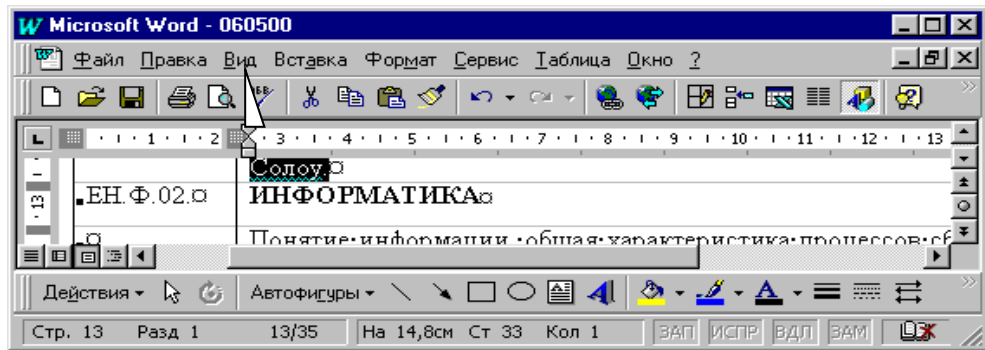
Microsoft Word - 060500

Файл Правка Вид Вставка Формат Сервис Таблица Окно ?

· 1 · 1 · 2 · 3 · 4 · 5 · 6 · 7 · 8 · 9 · 10 · 11 · 12 · 13

Солоу.¤

ЕН.Ф.02.¤ ИНФОРМАТИКА¤

Понятие·информации·,·общая·характеристика·процессов·сб

Действия Автофигуры

Стр. 13 Разд 1 13/35 На 14,8см Ст 33 Кол 1 ЗАП ИСПР ВДЛ ЗАМ